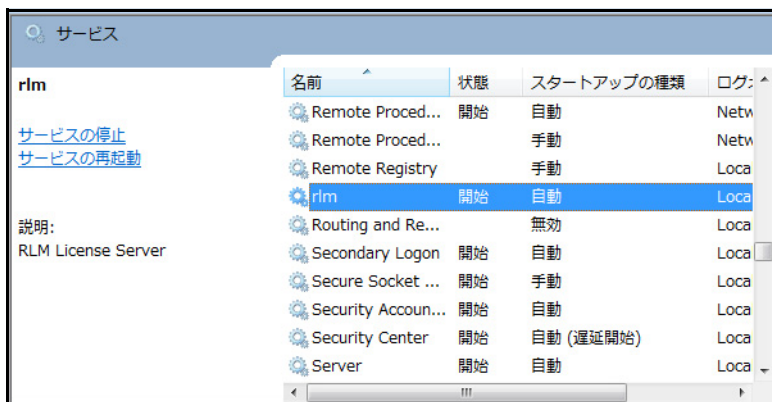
サービス

rlm

サービスの停止
サービスの再起動

説明:
RLM License Server

| 名前 | 状態 | スタートアップの種類 | ログ: |
|---|---|---|---|
| Remote Proced... | 開始 | 自動 | Netw |
| Remote Proced... | | 手動 | Netw |
| Remote Registry | | 手動 | Loca |
| rlm | 開始 | 自動 | Loca |
| Routing and Re... | | 無効 | Loca |
| Secondary Logon | 開始 | 自動 | Loca |
| Secure Socket ... | 開始 | 手動 | Loca |
| Security Accoun... | 開始 | 自動 | Loca |
| Security Center | 開始 | 自動 (遅延開始) | Loca |
| Server | 開始 | 自動 | Loca |